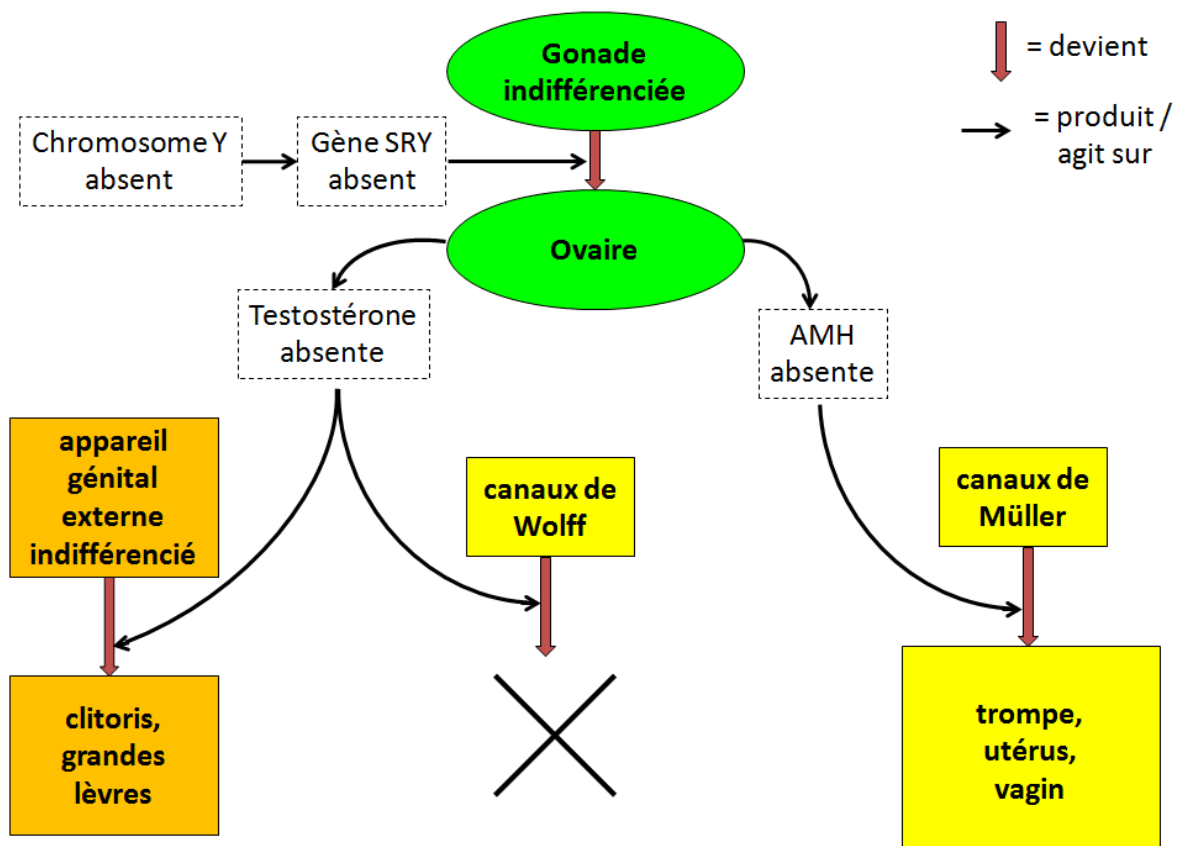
Gonade indifférenciée

= devient

= produit / agit sur

Chromosome Y absent

Gène SRY absent

Ovaire

Testostérone absente

AMH absente

appareil génital externe indifférencié

canaux de Wolff

canaux de Müller

clitoris, grandes lèvres

trompe, utérus, vagin